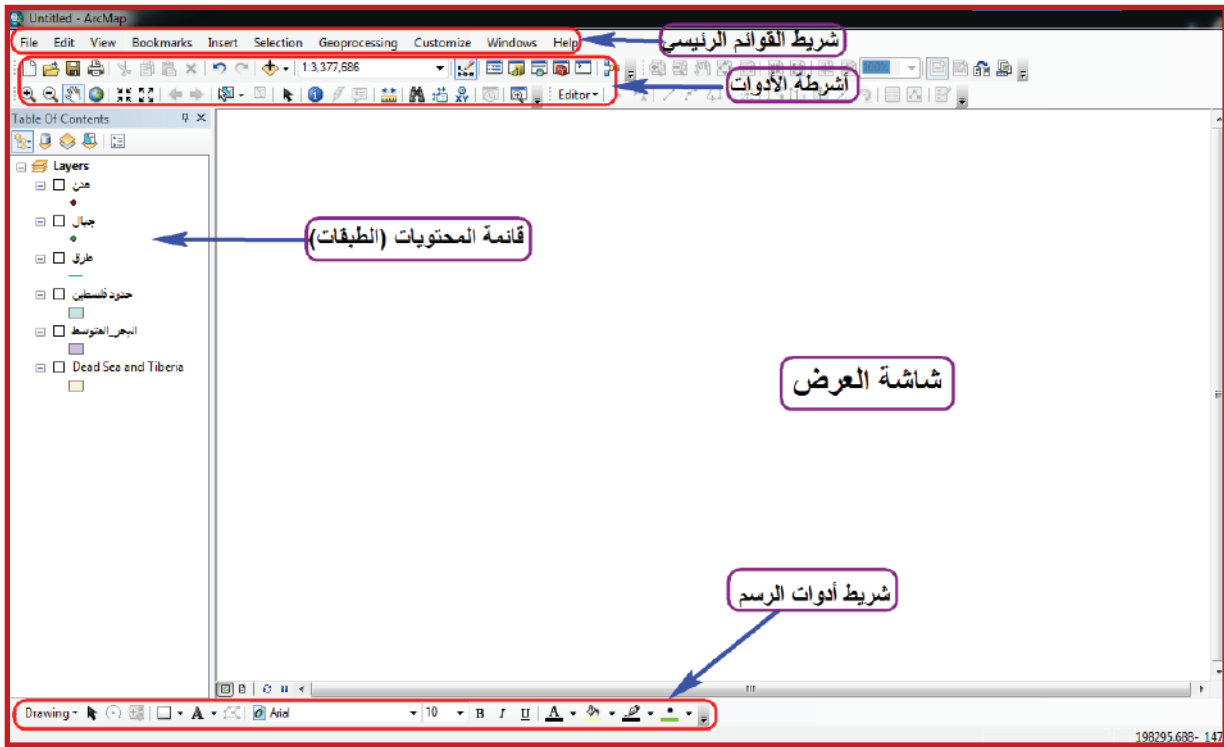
Untitled - ArcMap

File Edit View Bookmarks Insert Selection Geoprocessing Customize Windows Help

شريط القوائم الرئيسي

1:3,377,686

أشرطة الأدوات

Editor

Table Of Contents

Layers

مدن

جبال

طرق

حدود فلسطين

البحر_المتوسط

Dead Sea and Tiberia

قائمة المحتويات (الطبقات)

شاشة العرض

شريط أدوات الرسم

Drawing

Arial

10

B I U

198295.688- 147